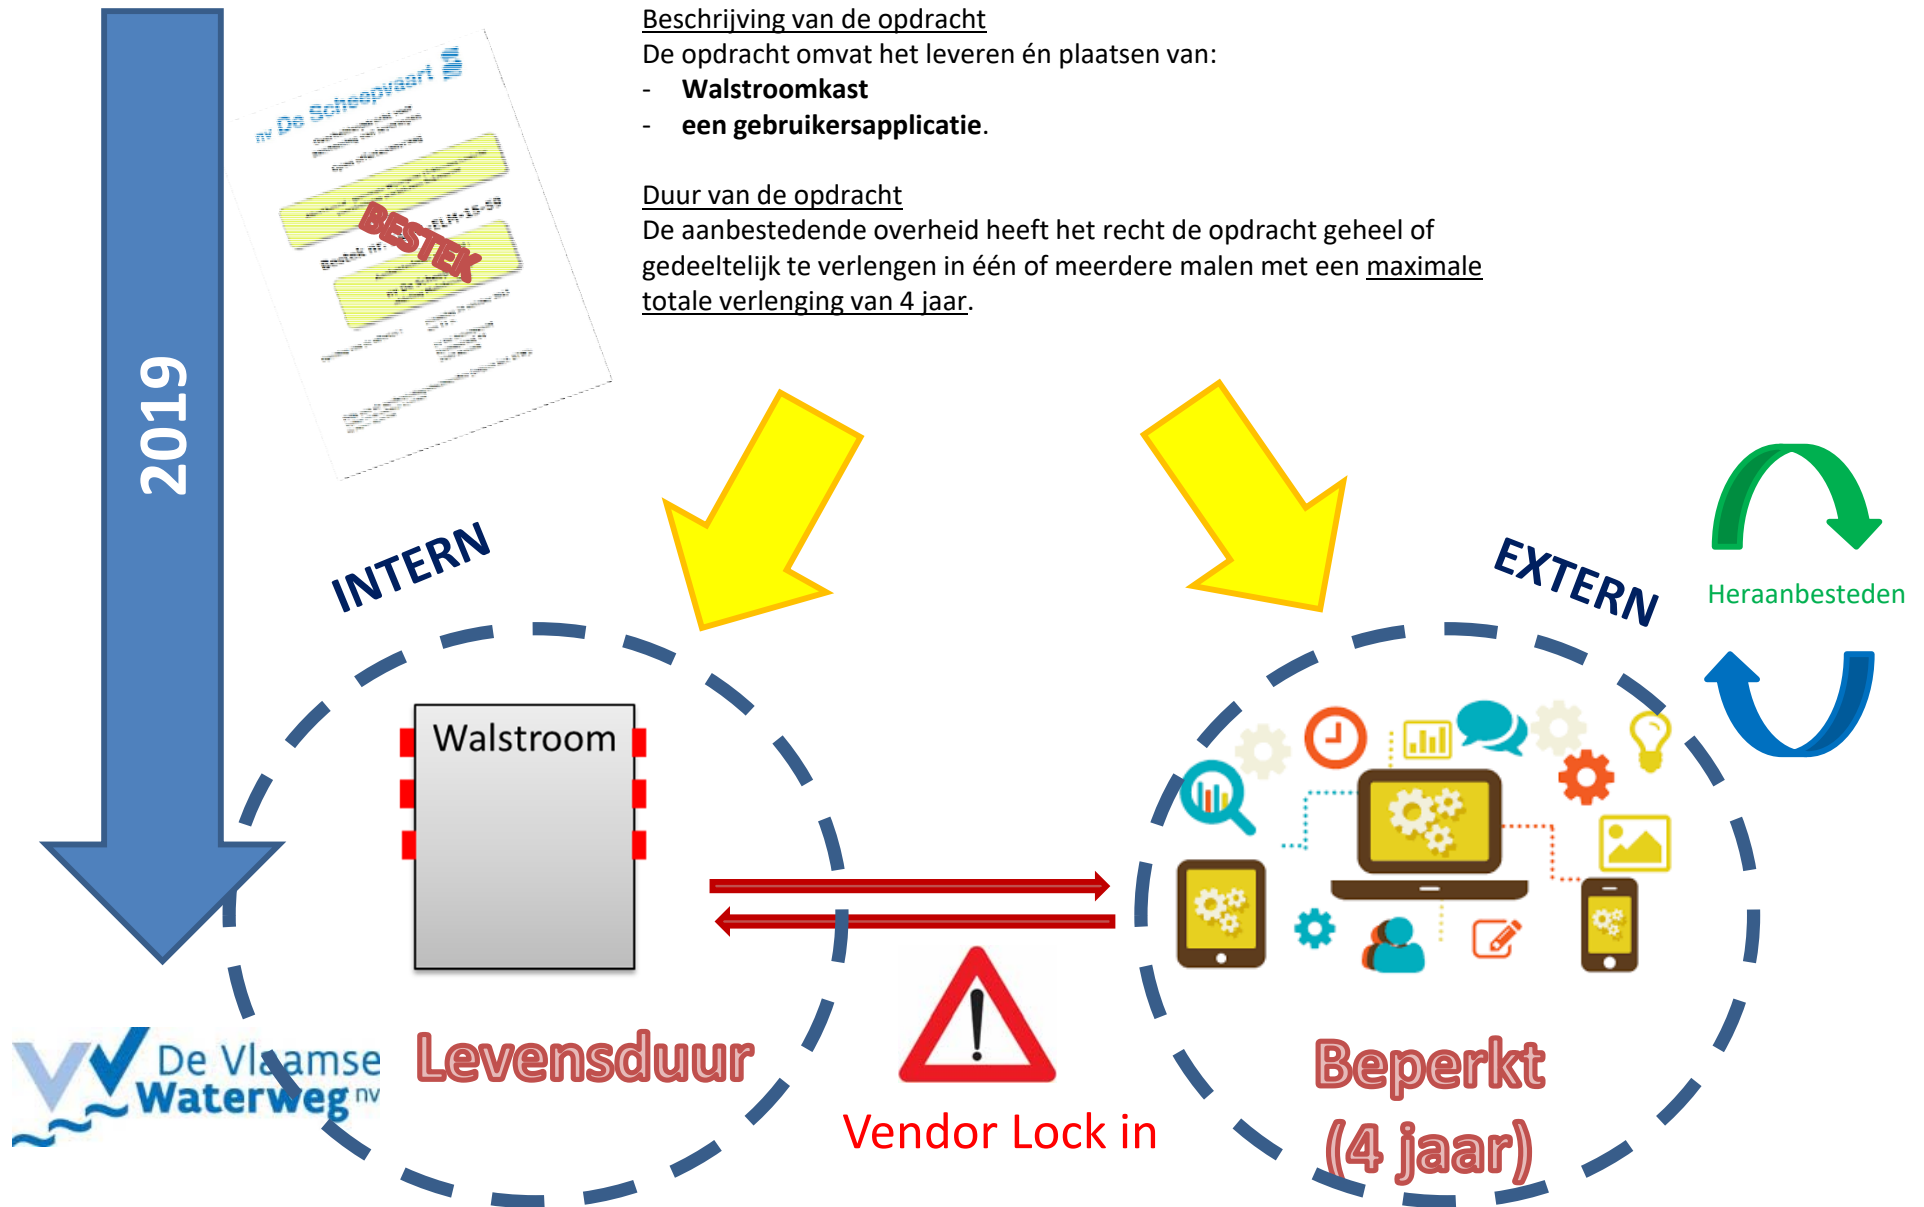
2019

nv De Scheepvaart

BESTEK

Bestek nr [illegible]

Beschrijving van de opdracht
De opdracht omvat het leveren én plaatsen van:
- **Walstroomkast**
- **een gebruikersapplicatie**.

Duur van de opdracht
De aanbestedende overheid heeft het recht de opdracht geheel of gedeeltelijk te verlengen in één of meerdere malen met een maximale totale verlenging van 4 jaar.

INTERN

EXTERN

Heraanbesteden

Walstroom

Levensduur

Vendor Lock in

Beperkt (4 jaar)

De Vlaamse Waterweg nv